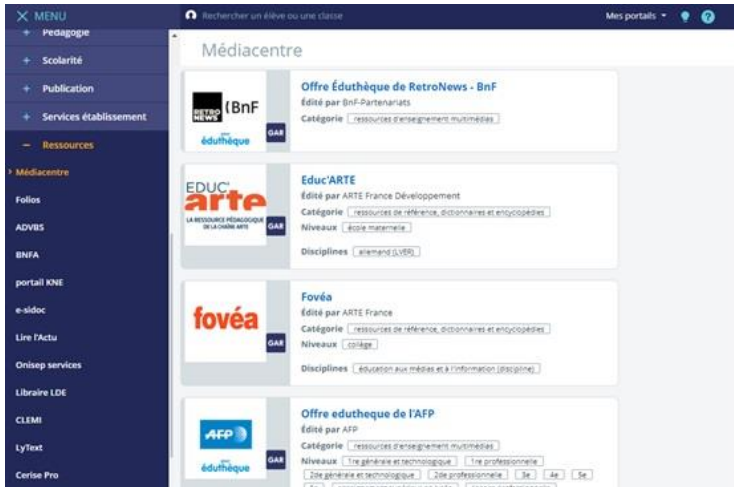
X MENU

Rechercher un élève ou une classe

Mes portails

+ Pédagogie

+ Scolarité

+ Publication

+ Services établissement

− Ressources

Médiacentre

Folios

ADVBS

BNFA

portail KNE

e-sidoc

Lire l'Actu

Onisep services

Libraire LDE

CLEMI

LyText

Cerise Pro

Médiacentre

RETRO NEWS (BnF

éduthèque

GAR

Offre Éduthèque de RetroNews - BnF

Édité par BnF-Partenariats

Catégorie ressources d'enseignement multimédias

EDUC arte

LA RESSOURCE PÉDAGOGIQUE DE LA CHAÎNE ARTE

GAR

Educ'ARTE

Édité par ARTE France Développement

Catégorie ressources de référence, dictionnaires et encyclopédies

Niveaux école maternelle

Disciplines allemand (LVER)

fovéa

GAR

Fovéa

Édité par ARTE France

Catégorie ressources de référence, dictionnaires et encyclopédies

Niveaux collège

Disciplines éducation aux médias et à l'information (discipline)

AFP

éduthèque

GAR

Offre edutheque de l'AFP

Édité par AFP

Catégorie ressources d'enseignement multimédias

Niveaux 1re générale et technologique 1re professionnelle 2de générale et technologique 2de professionnelle 3e 4e 5e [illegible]